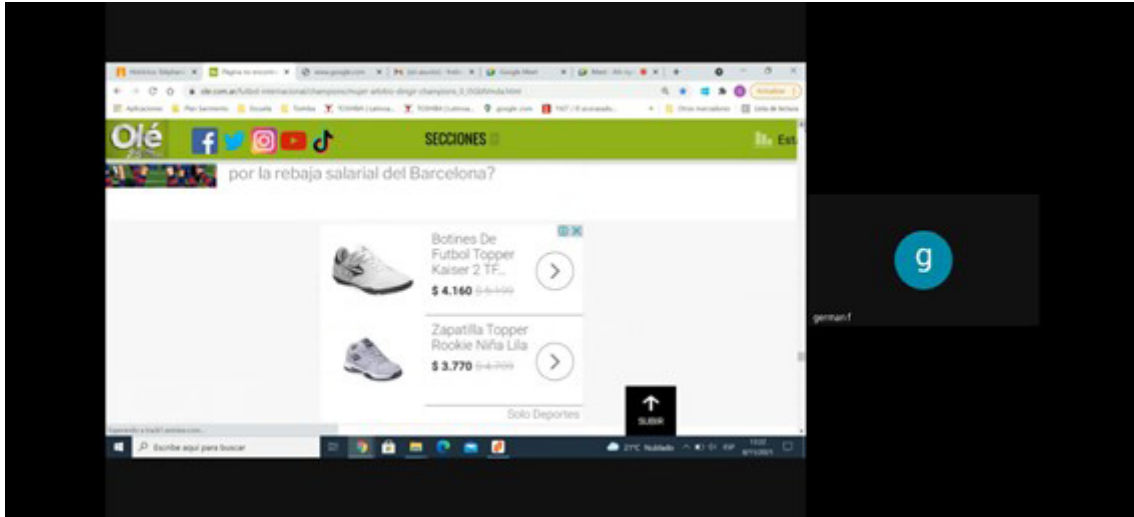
Olé

SECCIONES

por la rebaja salarial del Barcelona?

Botines De Futbol Topper Kaiser 2 TF...

$ 4.160 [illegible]

Zapatilla Topper Rookie Niña Lila

$ 3.770 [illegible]

Solo Deportes

SUBIR

Escribe aquí para buscar

27°C Nublado

g

german.f